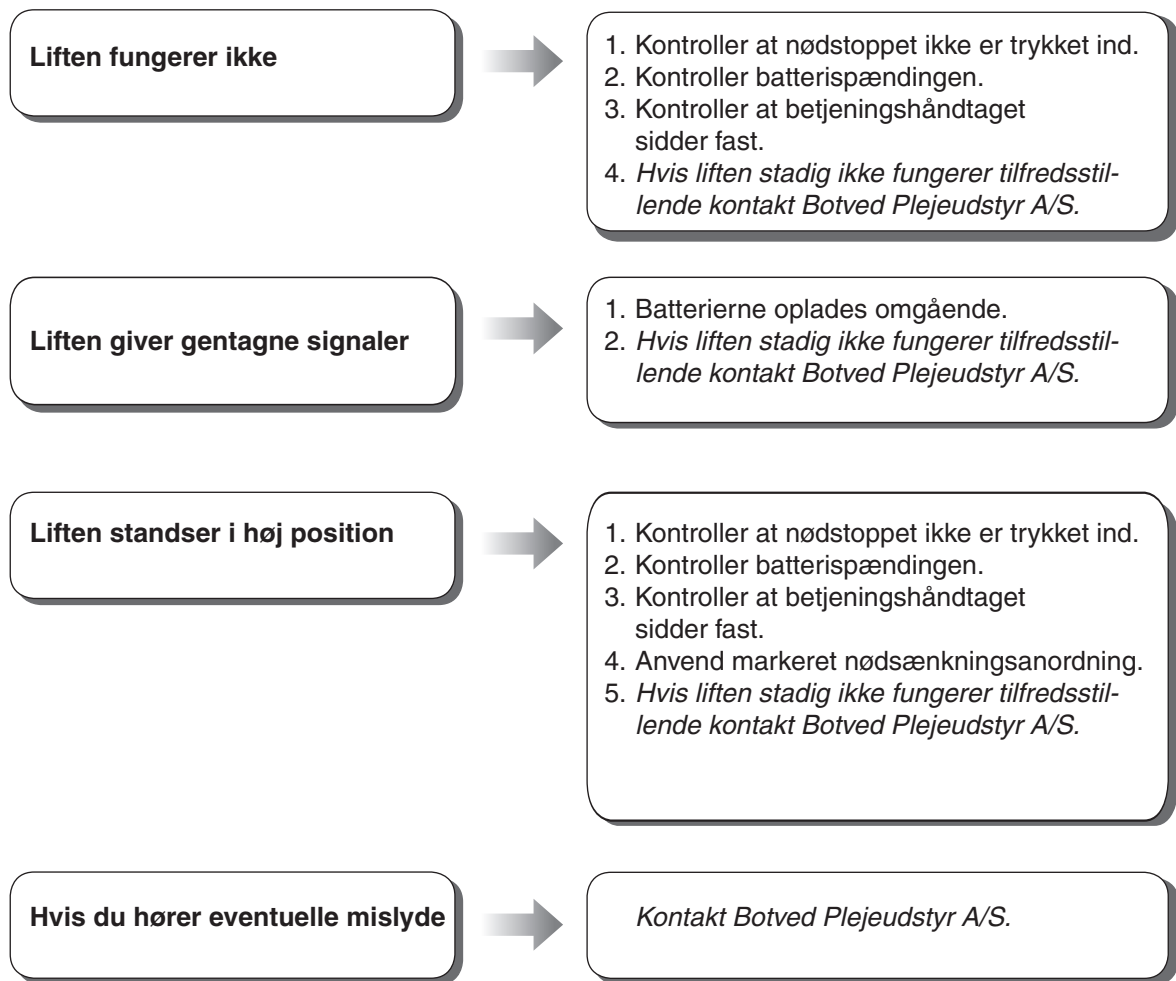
Liften fungerer ikke

1. Kontroller at nødstoppet ikke er trykket ind.
2. Kontroller batterispændingen.
3. Kontroller at betjeningshåndtaget sidder fast.
4. *Hvis liften stadig ikke fungerer tilfredsstillende kontakt Botved Plejeudstyr A/S.*

Liften giver gentagne signaler

1. Batterierne oplades omgående.
2. *Hvis liften stadig ikke fungerer tilfredsstillende kontakt Botved Plejeudstyr A/S.*

Liften standser i høj position

1. Kontroller at nødstoppet ikke er trykket ind.
2. Kontroller batterispændingen.
3. Kontroller at betjeningshåndtaget sidder fast.
4. Anvend markeret nødsænkningsanordning.
5. *Hvis liften stadig ikke fungerer tilfredsstillende kontakt Botved Plejeudstyr A/S.*

Hvis du hører eventuelle mislyde

*Kontakt Botved Plejeudstyr A/S.*